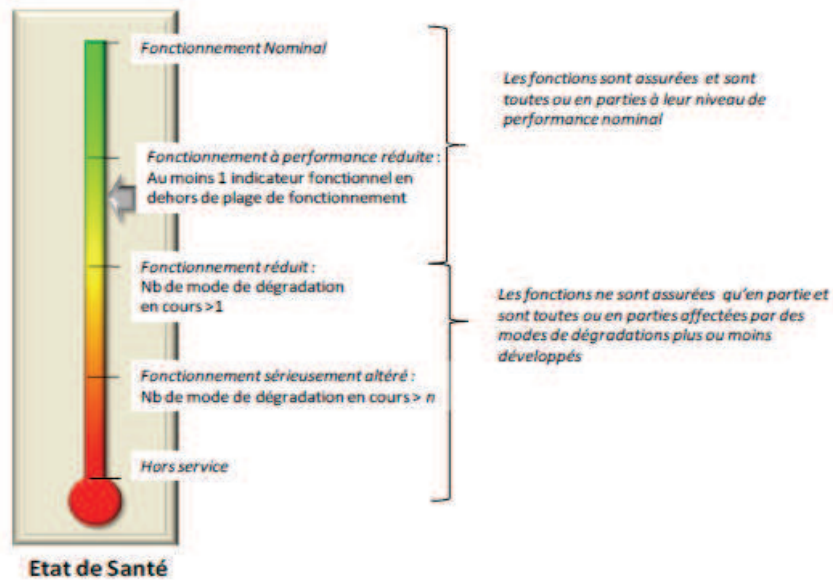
Fonctionnement Nominal

Fonctionnement à performance réduite : Au moins 1 indicateur fonctionnel en dehors de plage de fonctionnement

Fonctionnement réduit : Nb de mode de dégradation en cours >1

Fonctionnement sérieusement altéré : Nb de mode de dégradation en cours > n

Hors service

Les fonctions sont assurées et sont toutes ou en parties à leur niveau de performance nominal

Les fonctions ne sont assurées qu'en partie et sont toutes ou en parties affectées par des modes de dégradations plus ou moins développés

Etat de Santé